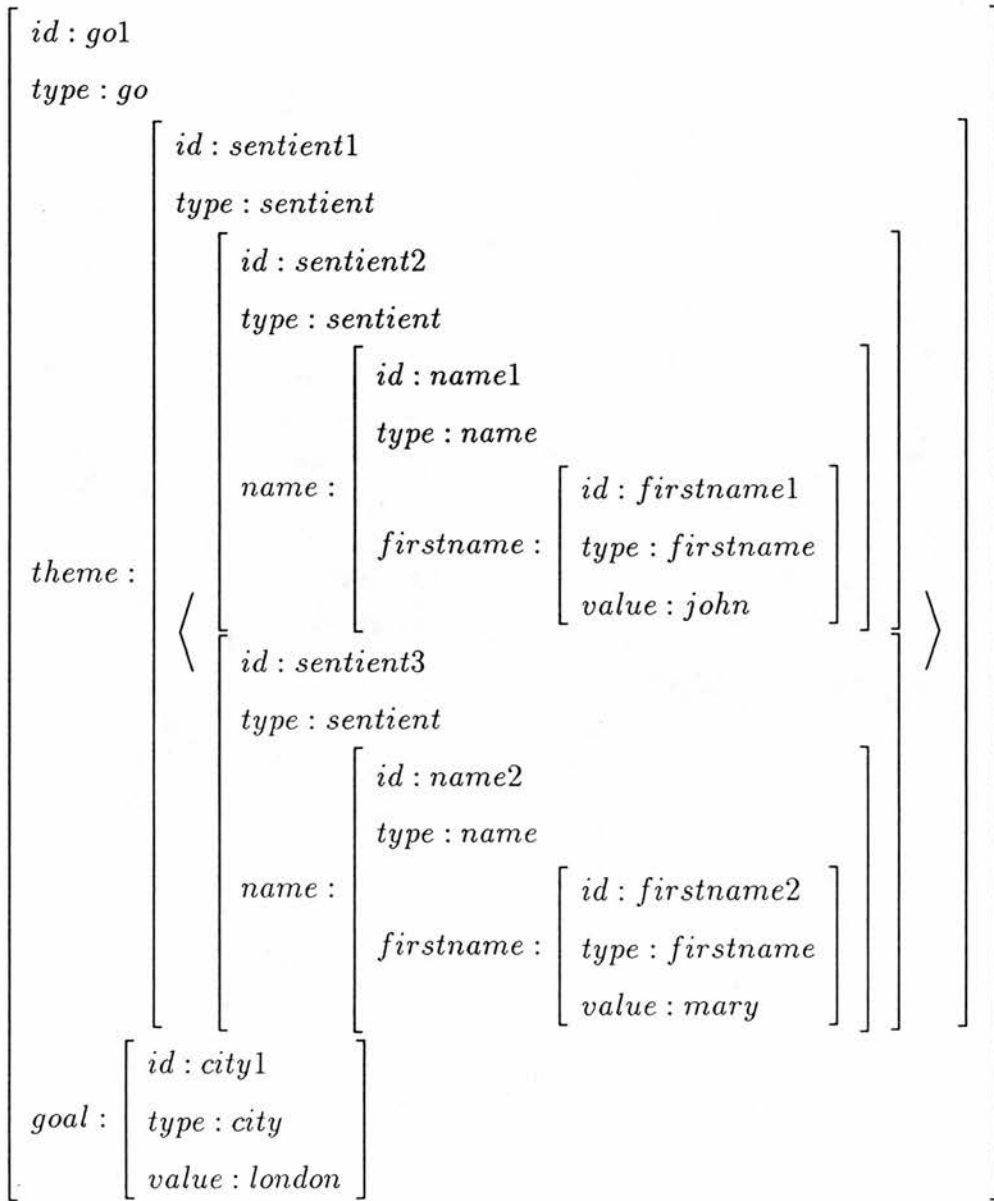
$\left[\begin{array}{l} id : go1 \\ type : go \\ theme : \left[\begin{array}{l} id : sentient1 \\ type : sentient \\ \left\langle \begin{array}{l} \left[\begin{array}{l} id : sentient2 \\ type : sentient \\ name : \left[\begin{array}{l} id : name1 \\ type : name \\ firstname : \left[\begin{array}{l} id : firstname1 \\ type : firstname \\ value : john \end{array}\right] \end{array}\right] \end{array}\right] \\ \left[\begin{array}{l} id : sentient3 \\ type : sentient \\ name : \left[\begin{array}{l} id : name2 \\ type : name \\ firstname : \left[\begin{array}{l} id : firstname2 \\ type : firstname \\ value : mary \end{array}\right] \end{array}\right] \end{array}\right] \end{array} \right\rangle \end{array}\right] \\ goal : \left[\begin{array}{l} id : city1 \\ type : city \\ value : london \end{array}\right] \end{array}\right]$